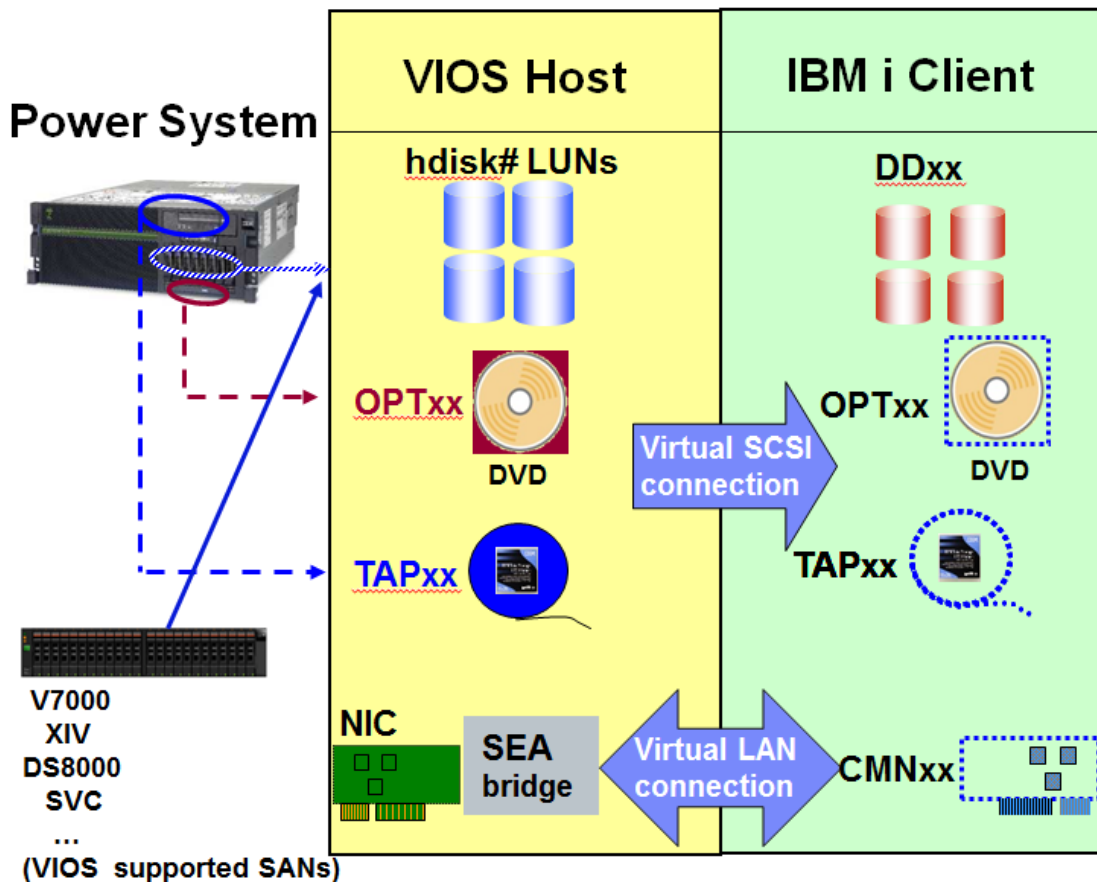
Power System

VIOS Host

IBM i Client

hdisk# LUNs

DDxx

OPTxx

DVD

Virtual SCSI connection

OPTxx

DVD

TAPxx

TAPxx

V7000
XIV
DS8000
SVC
...
(VIOS supported SANs)

NIC

SEA bridge

Virtual LAN connection

CMNxx